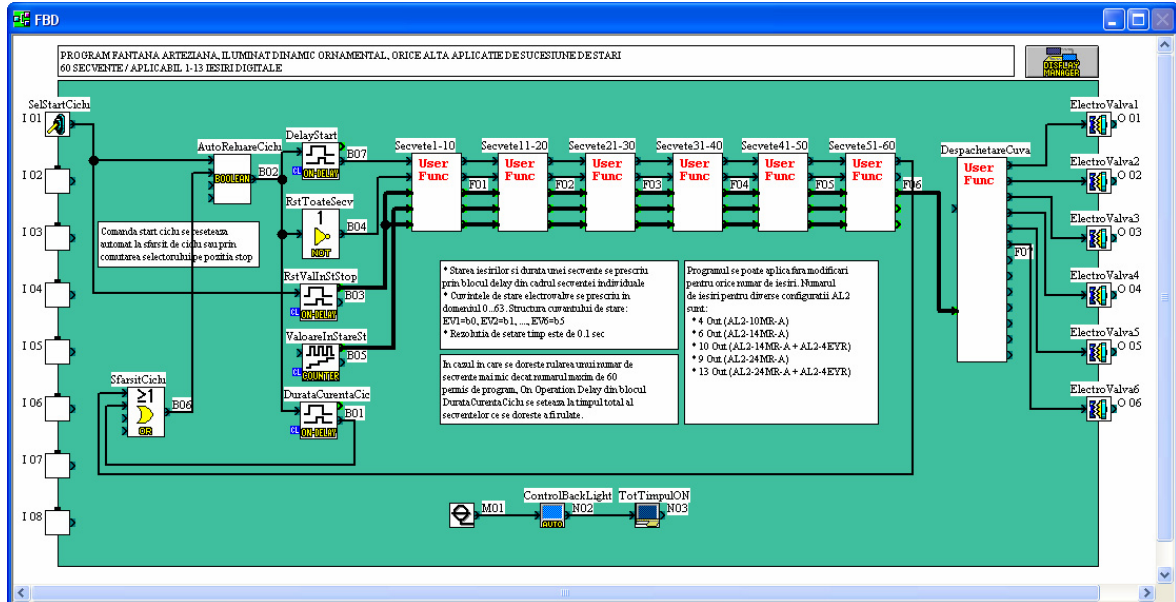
FBD

PROGRAM FANTANA ARTEZIANA, ILUMINAT DINAMIC ORNAMENTAL, ORICE ALTA APLICATIE DE SUCESIUNE DE STARI
60 SECVENTE / APLICABIL 1-13 IESIRI DIGITALE

DISPLAY MANAGER

SelStartCiclu
I 01
I 02
I 03
I 04
I 05
I 06
I 07
I 08

AutoReluareCiclu
BOOLEAN
B02

DelayStart
ON-DELAY
B07

RstToateSecv
NOT
B04

RstValInStStop
ON-DELAY
B03

ValoareInStareSt
COUNTER
B05

DurataCurentaCic
ON-DELAY
B01

SfarsitCiclu
≥1
OR
B06

Comanda start ciclu se reseteaza automat la sfarsit de ciclu sau prin comutarea selectorului pe pozitia stop

Secvete1-10
User Func
F01
Secvete11-20
User Func
F02
Secvete21-30
User Func
F03
Secvete31-40
User Func
F04
Secvete41-50
User Func
F05
Secvete51-60
User Func
F06

DespachetareCuva
User Func
F07

* Starea iesirilor si durata unei secvente se prescriu prin blocul delay din cadrul secventei individuale
* Cuvintele de stare electrovalve se prescriu in domeniul 0...63. Structura cuvantului de stare: EV1=b0, EV2=b1, ...., EV6=b5
* Rezolutia de setare timp este de 0.1 sec

In cazul in care se doreste rularea unui numar de secvente mai mic decat numarul maxim de 60 permis de program, On Operation Delay din blocul DurataCurentaCiclu se seteaza la timpul total al secventelor ce se doreste a fi rulate.

Programul se poate aplica fara modificari pentru orice numar de iesiri. Numarul de iesiri pentru diverse configuratii AL2 sunt:
* 4 Out (AL2-10MR-A)
* 6 Out (AL2-14MR-A)
* 10 Out (AL2-14MR-A + AL2-4EYR)
* 9 Out (AL2-24MR-A)
* 13 Out (AL2-24MR-A + AL2-4EYR)

M01
ControlBackLight
AUTO
N02
TotTimpulON
N03

ElectroValva1
O 01
ElectroValva2
O 02
ElectroValva3
O 03
ElectroValva4
O 04
ElectroValva5
O 05
ElectroValva6
O 06